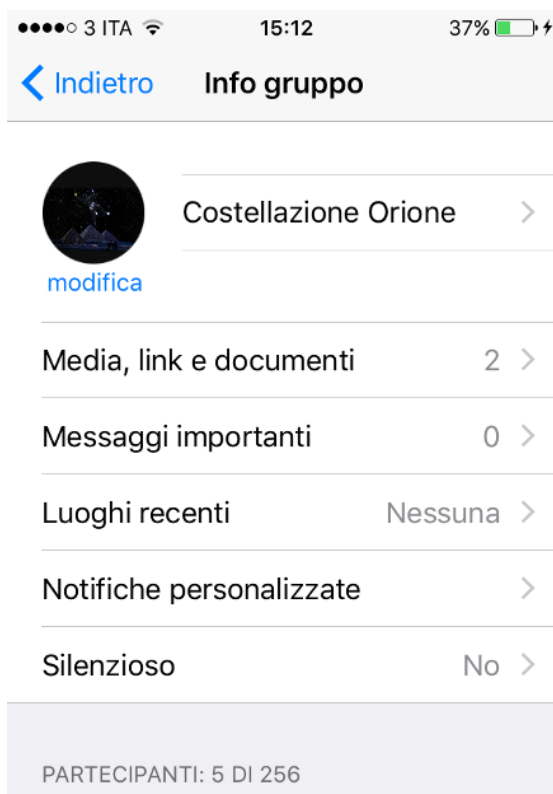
●●●●○ 3 ITA 15:12 37%

Indietro Info gruppo

Costellazione Orione

modifica

Media, link e documenti 2

Messaggi importanti 0

Luoghi recenti Nessuna

Notifiche personalizzate

Silenzioso No

PARTECIPANTI: 5 DI 256